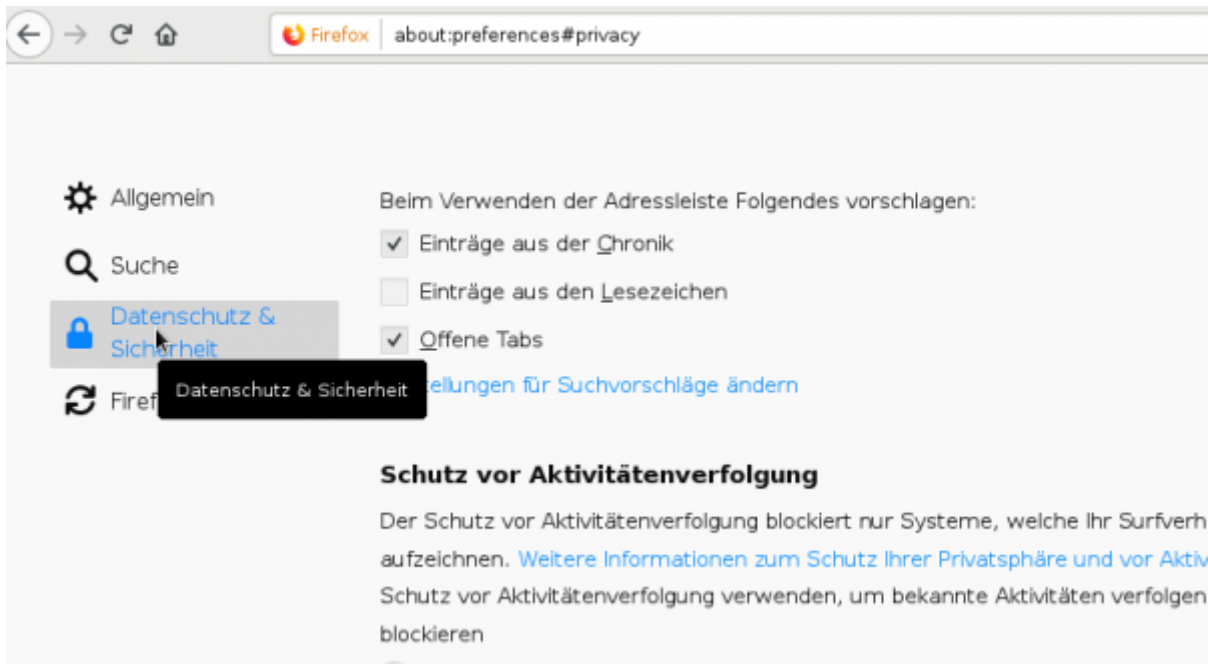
Firefox about:preferences#privacy

Allgemein

Suche

Datenschutz & Sicherheit

Firef

Datenschutz & Sicherheit

Beim Verwenden der Adressleiste Folgendes vorschlagen:

Einträge aus der Chronik

Einträge aus den Lesezeichen

Offene Tabs

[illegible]tellungen für Suchvorschläge ändern

Schutz vor Aktivitätenverfolgung

Der Schutz vor Aktivitätenverfolgung blockiert nur Systeme, welche Ihr Surfverh aufzeichnen. Weitere Informationen zum Schutz Ihrer Privatsphäre und vor Aktiv

Schutz vor Aktivitätenverfolgung verwenden, um bekannte Aktivitäten verfolgen blockieren